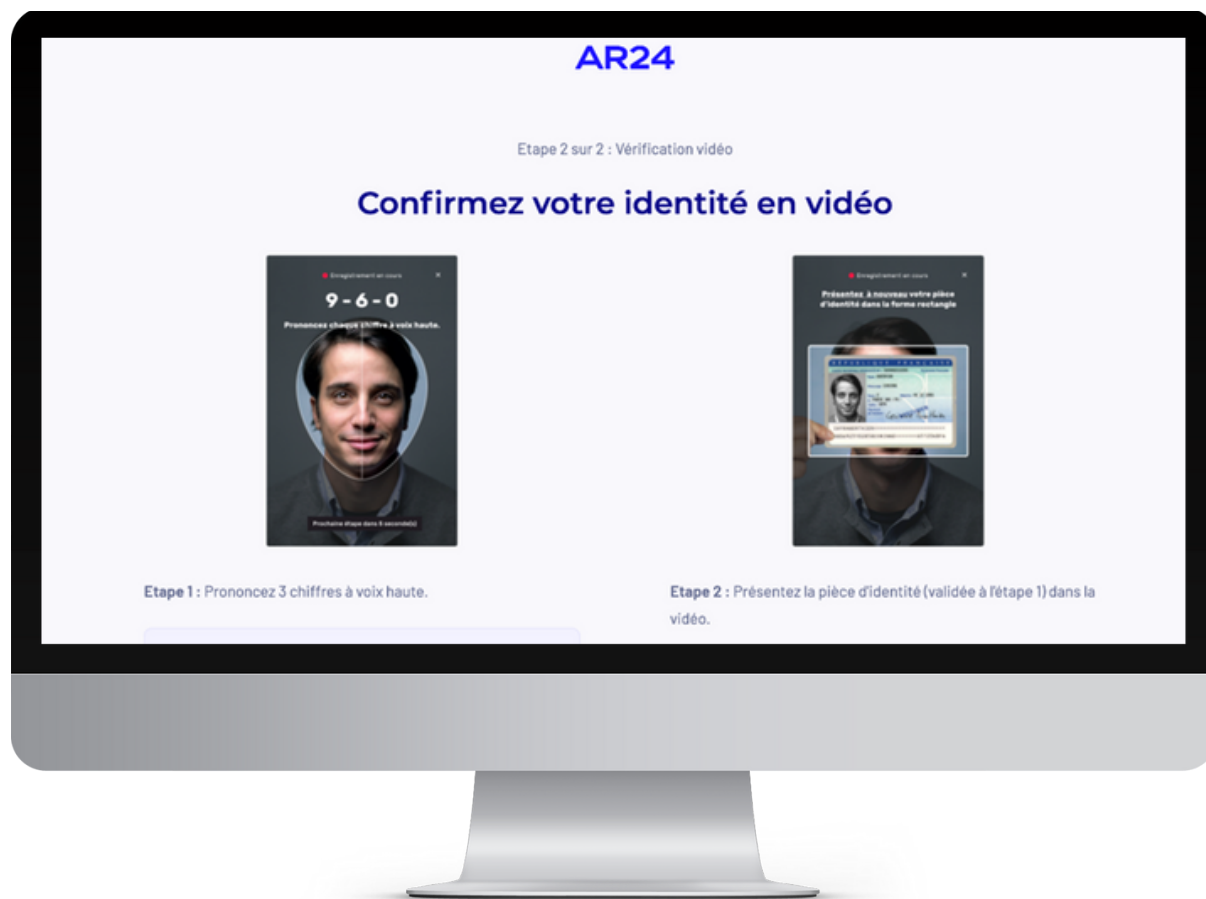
AR24

Etape 2 sur 2 : Vérification vidéo

Confirmez votre identité en vidéo

Enregistrement en cours ×

9 - 6 - 0

Prononcez chaque chiffre à voix haute.

Prochaine étape dans 5 seconde(s)

Enregistrement en cours ×

Présentez à nouveau votre pièce d'identité dans la forme rectangle

Etape 1 : Prononcez 3 chiffres à voix haute.

Etape 2 : Présentez la pièce d'identité (validée à l'étape 1) dans la vidéo.